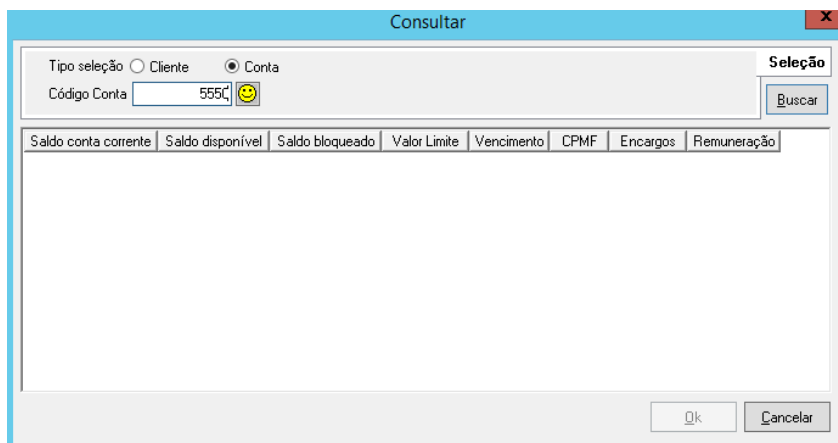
Consultar

x

Tipo seleção Cliente Conta

Código Conta 5550

Seleção

Buscar

| Saldo conta corrente | Saldo disponível | Saldo bloqueado | Valor Limite | Vencimento | CPMF | Encargos | Remuneração |
|---|---|---|---|---|---|---|---|

Ok

Cancelar